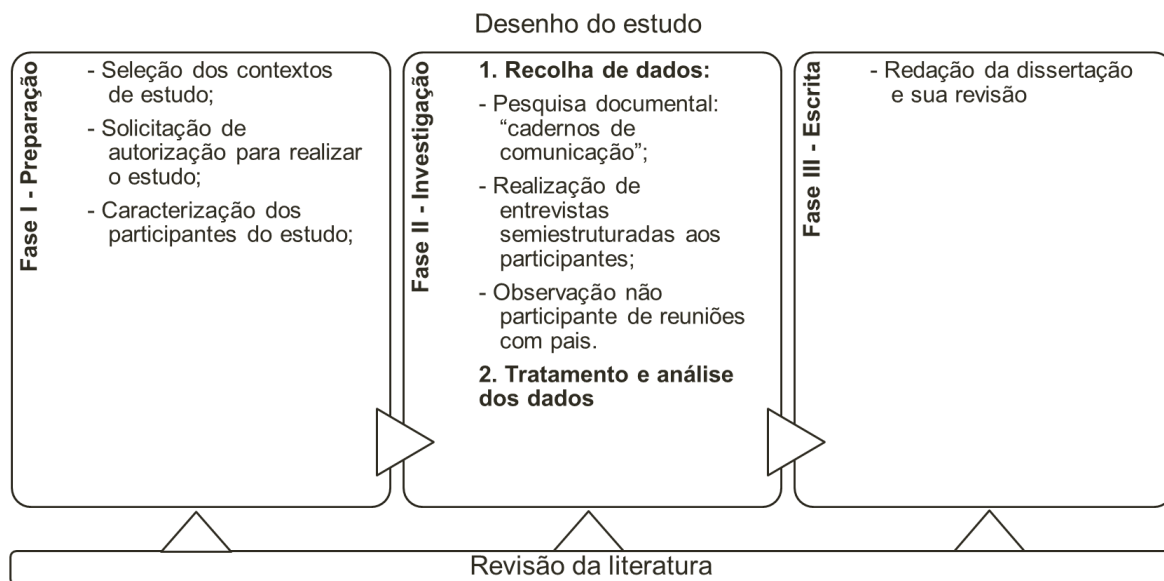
Desenho do estudo

Fase I - Preparação

- Seleção dos contextos de estudo;
- Solicitação de autorização para realizar o estudo;
- Caracterização dos participantes do estudo;

Fase II - Investigação

**1. Recolha de dados:**
- Pesquisa documental: "cadernos de comunicação";
- Realização de entrevistas semiestruturadas aos participantes;
- Observação não participante de reuniões com pais.

**2. Tratamento e análise dos dados**

Fase III - Escrita

- Redação da dissertação e sua revisão

Revisão da literatura